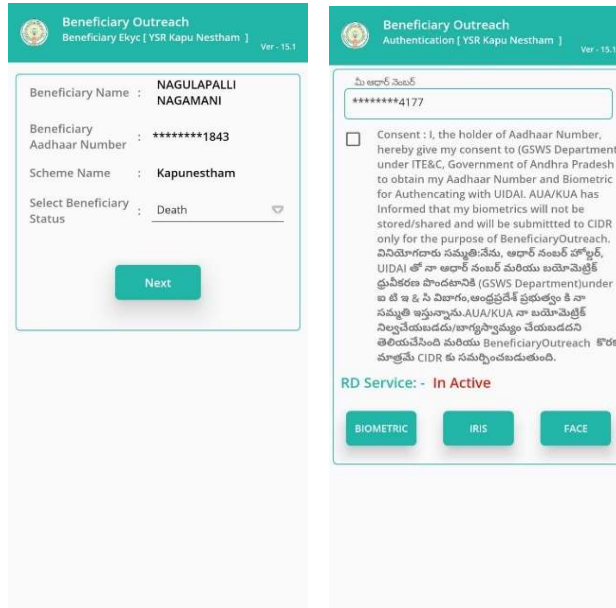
Beneficiary Outreach
Beneficiary Ekyc [ YSR Kapu Nestham ]
Ver - 15.1

Beneficiary Name : NAGULAPALLI NAGAMANI

Beneficiary Aadhaar Number : ********1843

Scheme Name : Kapunestham

Select Beneficiary Status : Death

Next

Beneficiary Outreach
Authentication [ YSR Kapu Nestham ]
Ver - 15.1

మీ ఆధార్ నెంబర్
********4177

Consent : I, the holder of Aadhaar Number, hereby give my consent to (GSWS Department under ITE&C, Government of Andhra Pradesh to obtain my Aadhaar Number and Biometric for Authencating with UIDAI. AUA/KUA has Informed that my biometrics will not be stored/shared and will be submittted to CIDR only for the purpose of BeneficiaryOutreach. వినియోగదారు సమ్మతి:నేను, ఆధార్ నంబర్ హోల్డర్, UIDAI తో నా ఆధార్ నంబర్ మరియు బయోమెట్రిక్ ధ్రువీకరణ పొందటానికి (GSWS Department)under ఐ టి ఇ & సి విభాగం,ఆంధ్రప్రదేశ్ ప్రభుత్వం కి నా సమ్మతి ఇస్తున్నాను.AUA/KUA నా బయోమెట్రిక్ నిల్వచేయబడదు/భాగస్వామ్యం చేయబడదని తెలియచేసింది మరియు BeneficiaryOutreach కొరకు మాత్రమే CIDR కు సమర్పించబడుతుంది.

RD Service: - In Active

BIOMETRIC
IRIS
FACE